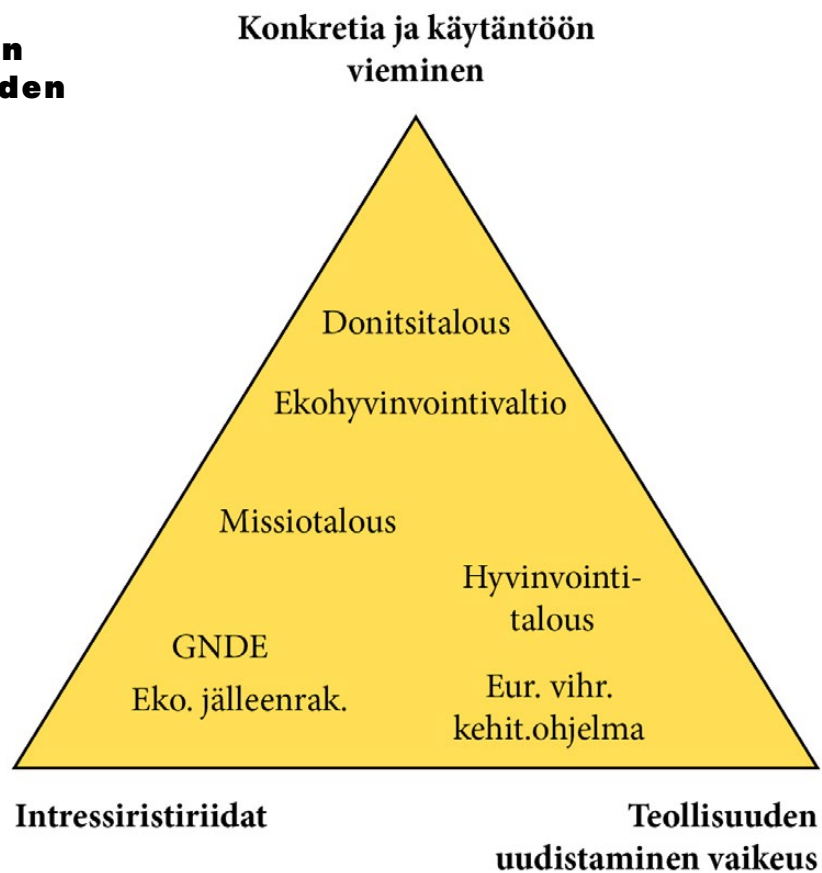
n
den

Konkretia ja käytäntöön vieminen

Donitsitalous

Ekohyvinvointivaltio

Missiotalous

Hyvinvointitalous

GNDE

Eko. jälleenrak.

Eur. vihr. kehit.ohjelma

Intressiristiriidat

Teollisuuden uudistaminen vaikeus